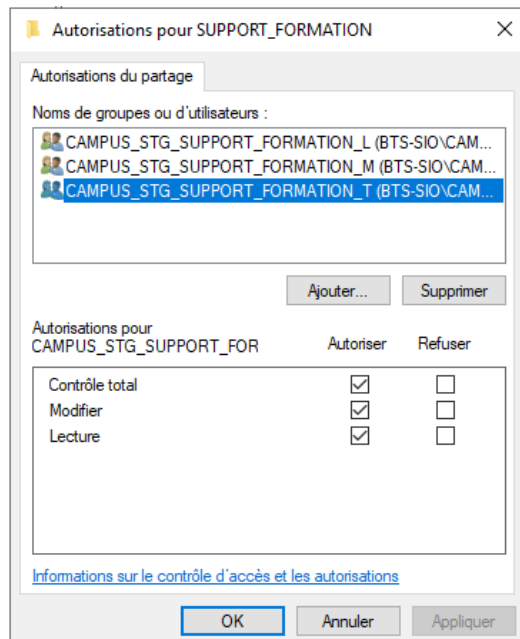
Autorisations pour SUPPORT_FORMATION

Autorisations du partage

Noms de groupes ou d'utilisateurs :

CAMPUS_STG_SUPPORT_FORMATION_L (BTS-SIO\CAM...
CAMPUS_STG_SUPPORT_FORMATION_M (BTS-SIO\CAM...
CAMPUS_STG_SUPPORT_FORMATION_T (BTS-SIO\CAM...

Ajouter... Supprimer

Autorisations pour CAMPUS_STG_SUPPORT_FOR

| | Autoriser | Refuser |
|---|---|---|
| Contrôle total | ☑ | ☐ |
| Modifier | ☑ | ☐ |
| Lecture | ☑ | ☐ |

Informations sur le contrôle d'accès et les autorisations

OK Annuler Appliquer